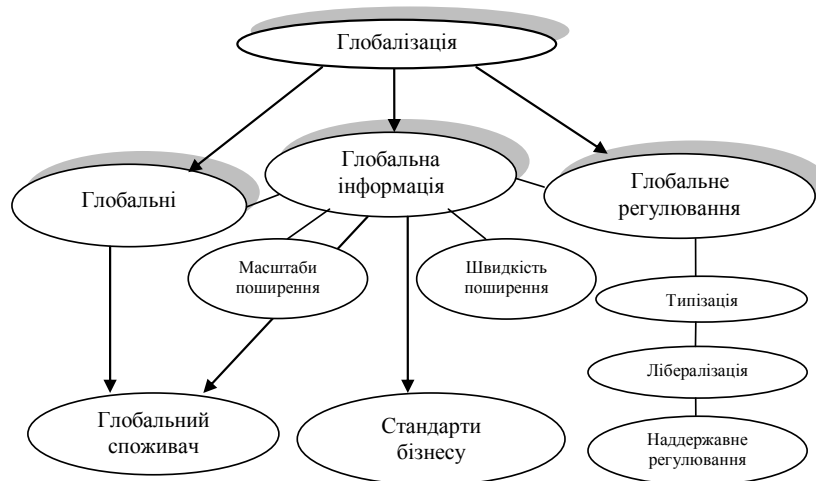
Глобалізація

Глобальні

Глобальна інформація

Глобальне регулювання

Масштаби поширення

Швидкість поширення

Типізація

Лібералізація

Наддержавне регулювання

Глобальний споживач

Стандарти бізнесу